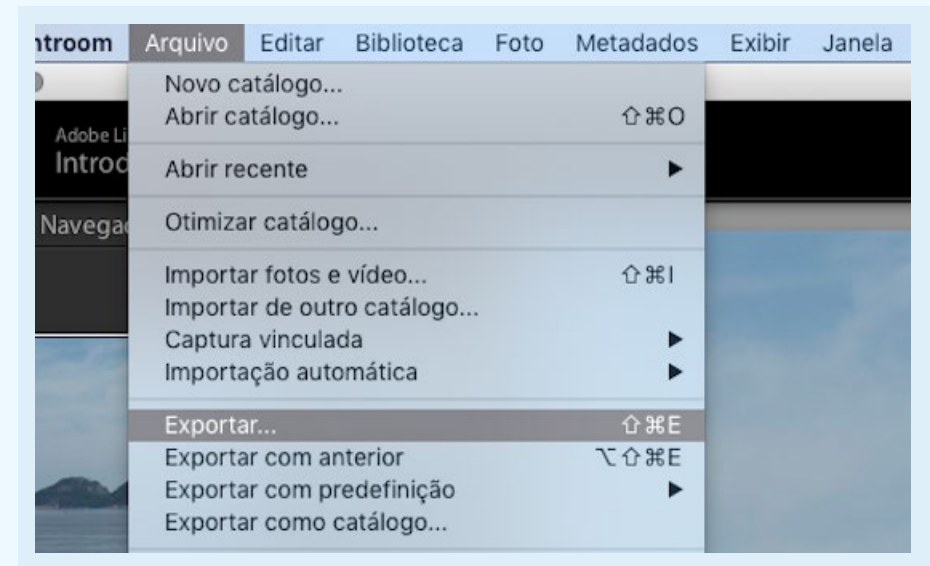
ntroom Arquivo Editar Biblioteca Foto Metadados Exibir Janela

Adobe Li
Introd

Navega

Novo catálogo...
Abrir catálogo... ⇧⌘O

Abrir recente ▶

Otimizar catálogo...

Importar fotos e vídeo... ⇧⌘I
Importar de outro catálogo...
Captura vinculada ▶
Importação automática ▶

Exportar... ⇧⌘E
Exportar com anterior ⌥⇧⌘E
Exportar com predefinição ▶
Exportar como catálogo...